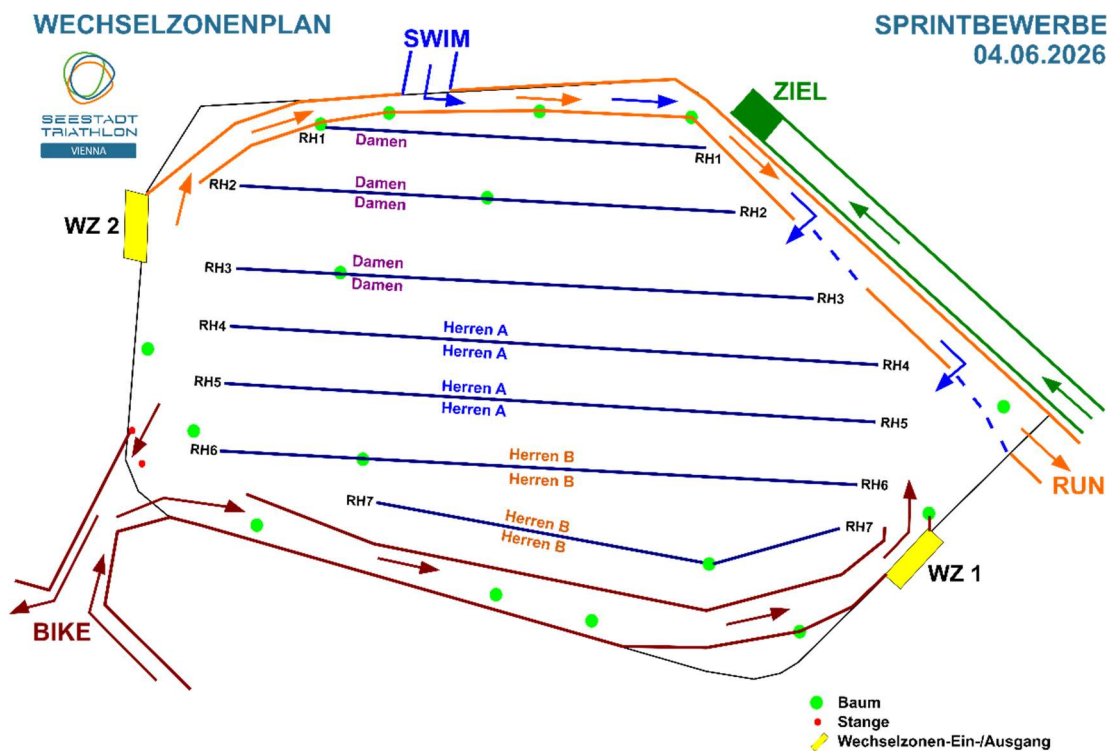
WECHSELZONENPLAN

SEESTADT TRIATHLON VIENNA

SWIM

SPRINTBEWERBE 04.06.2026

ZIEL

RH1 Damen RH1

RH2 Damen Damen RH2

WZ 2

RH3 Damen Damen RH3

RH4 Herren A Herren A RH4

RH5 Herren A Herren A RH5

RH6 Herren B Herren B RH6

RUN

RH7 Herren B Herren B RH7

WZ 1

BIKE

Baum
Stange
Wechselzonen-Ein-/Ausgang